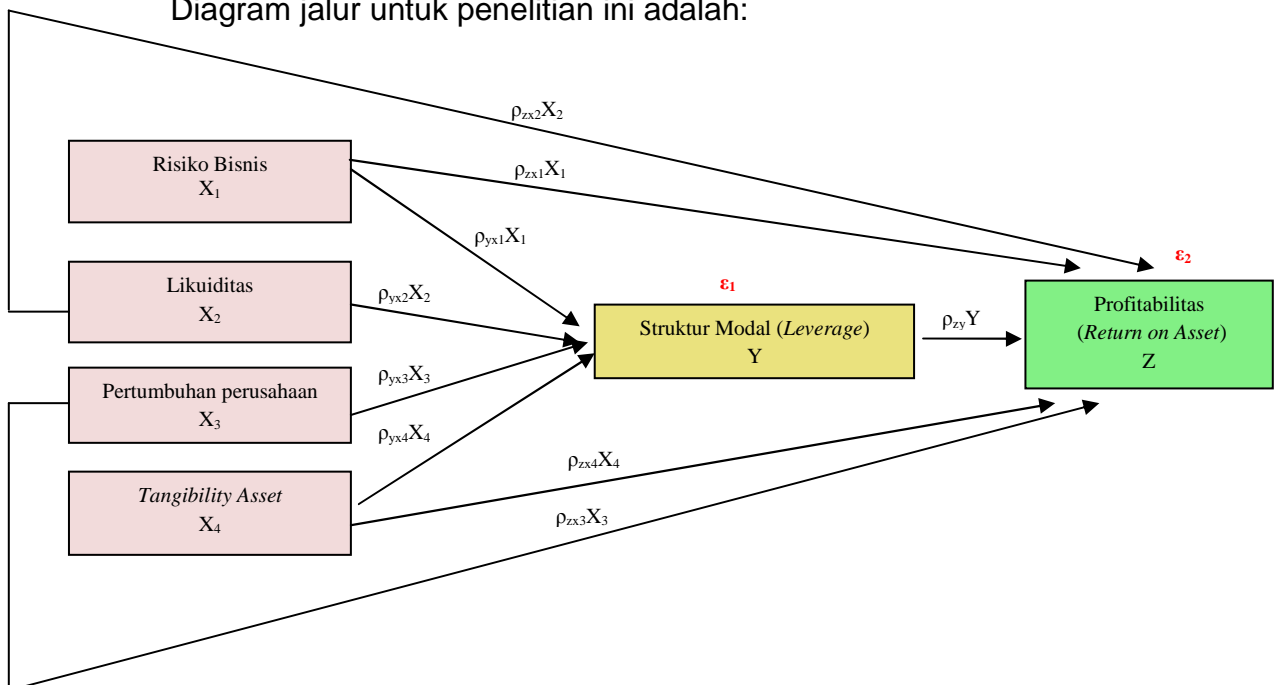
Diagram jalur untuk penelitian ini adalah:

$\rho_{zx2}X_2$

Risiko Bisnis
$X_1$

$\rho_{zx1}X_1$

$\rho_{yx1}X_1$

$\varepsilon_2$

Likuiditas
$X_2$

$\rho_{yx2}X_2$

$\varepsilon_1$

Struktur Modal (*Leverage*)
Y

$\rho_{zy}Y$

Profitabilitas
(*Return on Asset*)
Z

Pertumbuhan perusahaan
$X_3$

$\rho_{yx3}X_3$

$\rho_{yx4}X_4$

*Tangibility Asset*
$X_4$

$\rho_{zx4}X_4$

$\rho_{zx3}X_3$